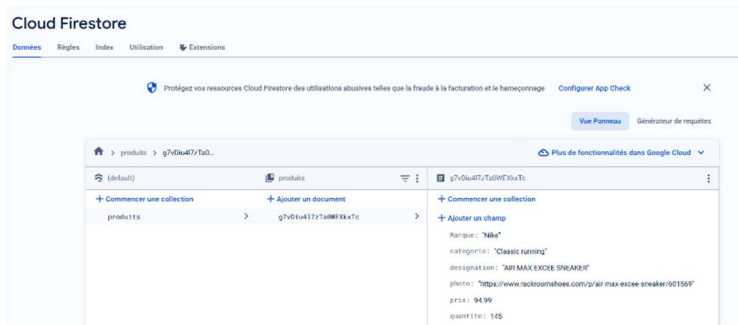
Cloud Firestore

Données Règles Index Utilisation Extensions

Protégez vos ressources Cloud Firestore des utilisations abusives telles que la fraude à la facturation et le hameçonnage Configurer App Check

Vue Panneau Générateur de requêtes

> produits > g7vDiu4l7zTa0...

Plus de fonctionnalités dans Google Cloud

(default)

+ Commencer une collection

produits

produits

+ Ajouter un document

g7vDiu4l7zTa0WFXkxTc

g7vDiu4l7zTa0WFXkxTc

+ Commencer une collection

+ Ajouter un champ

Marque: "Nike"

categorie: "Classic running"

designation: "AIR MAX EXCEE SNEAKER"

photo: "https://www.rackroomshoes.com/p/air-max-excee-sneaker/601569"

prix: 94.99

quantite: 145